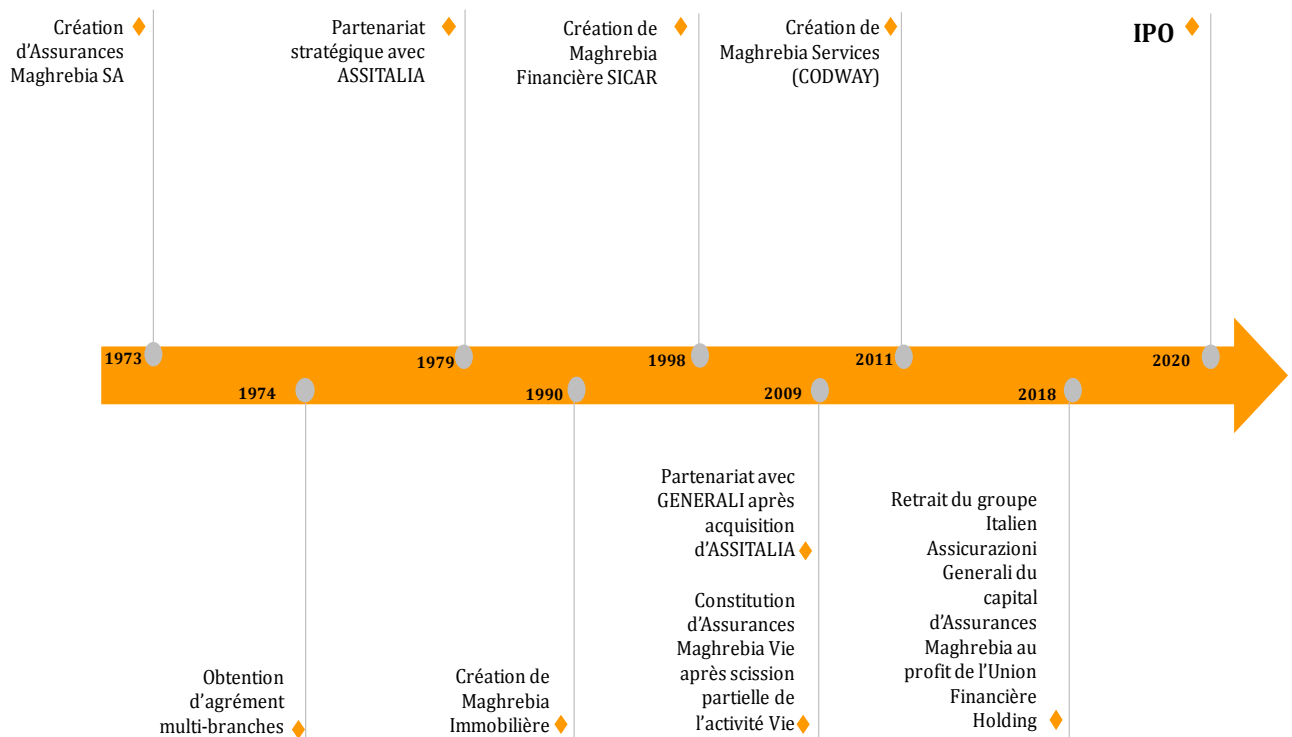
Création d'Assurances Maghrebia SA

Partenariat stratégique avec ASSITALIA

Création de Maghrebia Financière SICAR

Création de Maghrebia Services (CODWAY)

IPO

1973

1979

1998

2011

2020

1974

1990

2009

2018

Partenariat avec GENERALI après acquisition d'ASSITALIA

Constitution d'Assurances Maghrebia Vie après scission partielle de l'activité Vie

Retrait du groupe Italien Assicurazioni Generali du capital d'Assurances Maghrebia au profit de l'Union Financière Holding

Obtention d'agrément multi-branches

Création de Maghrebia Immobilière